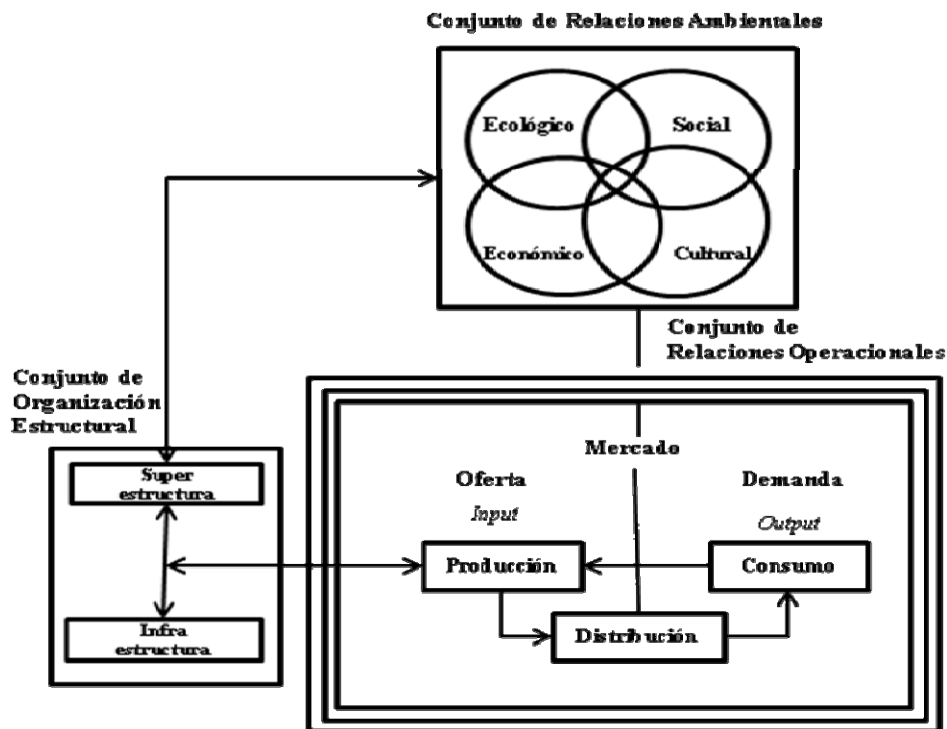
Conjunto de Relaciones Ambientales

Ecológico

Social

Económico

Cultural

Conjunto de Relaciones Operacionales

Conjunto de Organización Estructural

Super estructura

Infra estructura

Mercado

Oferta

Input

Demanda

Output

Producción

Consumo

Distribución